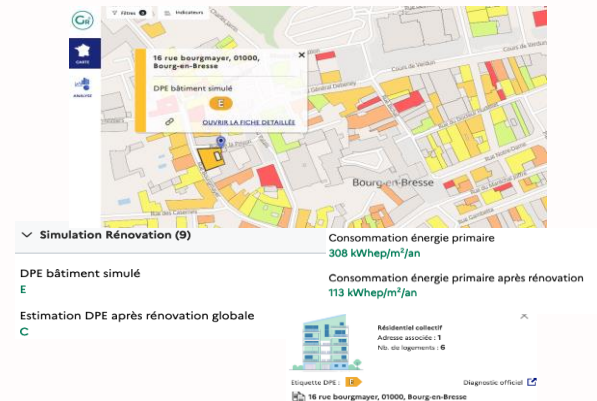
Filtres 4 Indicateurs

CARTE

ANALYSE

16 rue bourgmayer, 01000, Bourg-en-Bresse

DPE bâtiment simulé E

OUVRIR LA FICHE DÉTAILLÉE

Cours de Verdun

Bourg-en-Bresse

Simulation Rénovation (9)

DPE bâtiment simulé
E

Estimation DPE après rénovation globale
C

Consommation énergie primaire
308 kWhep/m²/an

Consommation énergie primaire après rénovation
113 kWhep/m²/an

Résidentiel collectif
Adresse associée : 1
Nb. de logements : 6

Etiquette DPE : E

Diagnostic officiel

16 rue bourgmayer, 01000, Bourg-en-Bresse